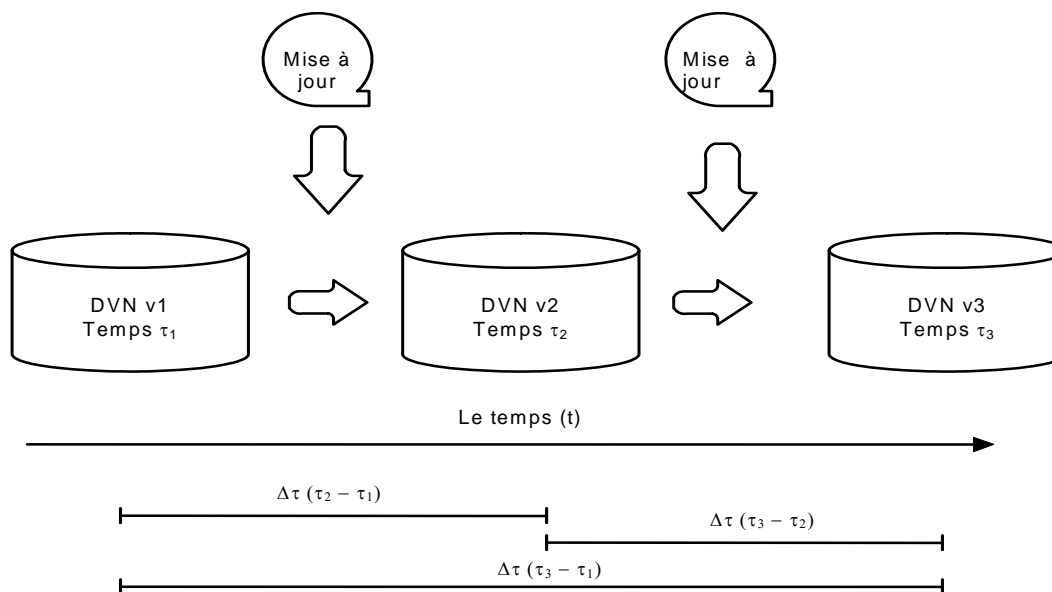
Mise à jour

Mise à jour

DVN v1
Temps $\tau_1$

DVN v2
Temps $\tau_2$

DVN v3
Temps $\tau_3$

Le temps (t)

$\Delta\tau$ ($\tau_2 - \tau_1$)

$\Delta\tau$ ($\tau_3 - \tau_2$)

$\Delta\tau$ ($\tau_3 - \tau_1$)